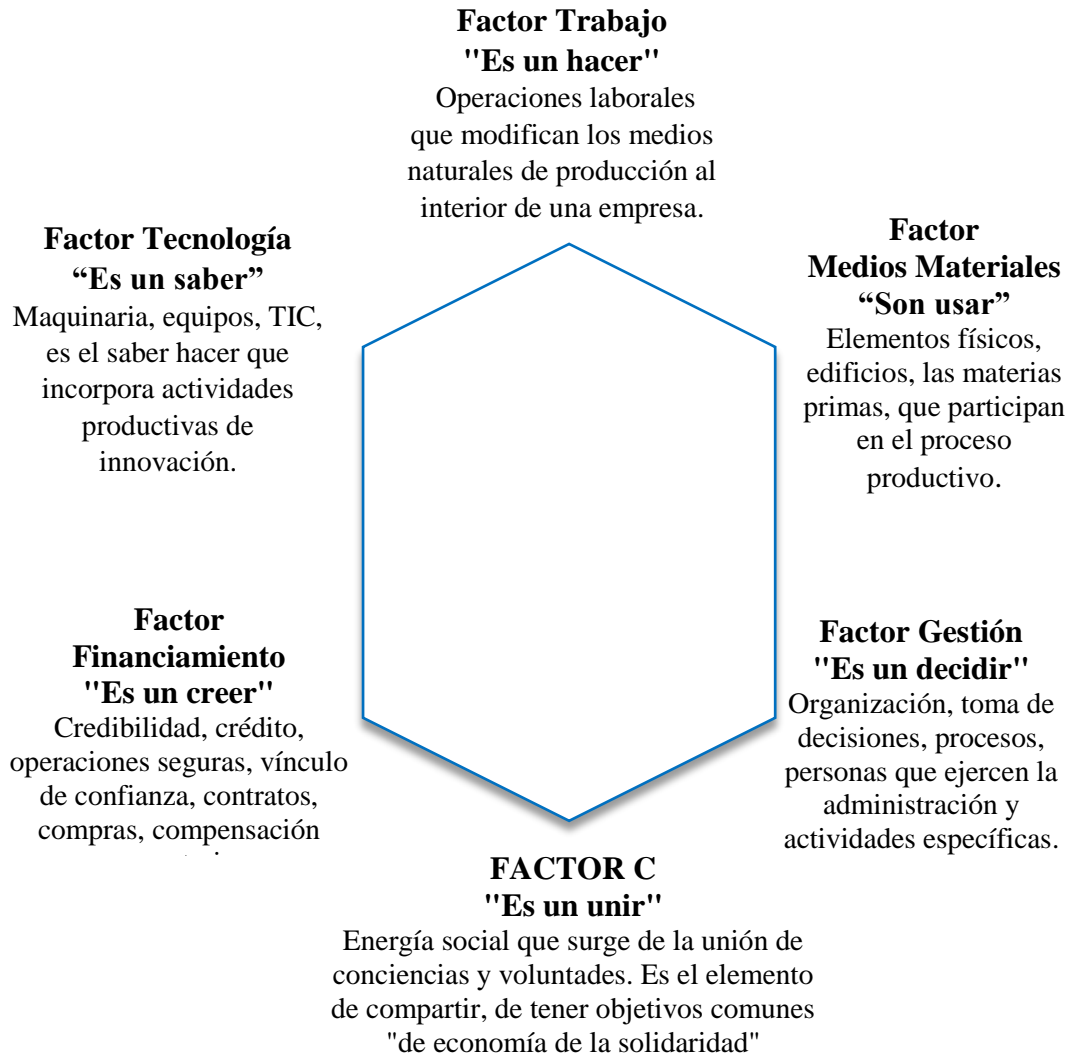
**Factor Trabajo**
**"Es un hacer"**
Operaciones laborales que modifican los medios naturales de producción al interior de una empresa.

**Factor Tecnología**
**“Es un saber”**
Maquinaria, equipos, TIC, es el saber hacer que incorpora actividades productivas de innovación.

**Factor**
**Medios Materiales**
**“Son usar”**
Elementos físicos, edificios, las materias primas, que participan en el proceso productivo.

**Factor**
**Financiamiento**
**"Es un creer"**
Credibilidad, crédito, operaciones seguras, vínculo de confianza, contratos, compras, compensación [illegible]

**Factor Gestión**
**"Es un decidir"**
Organización, toma de decisiones, procesos, personas que ejercen la administración y actividades específicas.

**FACTOR C**
**"Es un unir"**
Energía social que surge de la unión de conciencias y voluntades. Es el elemento de compartir, de tener objetivos comunes "de economía de la solidaridad"